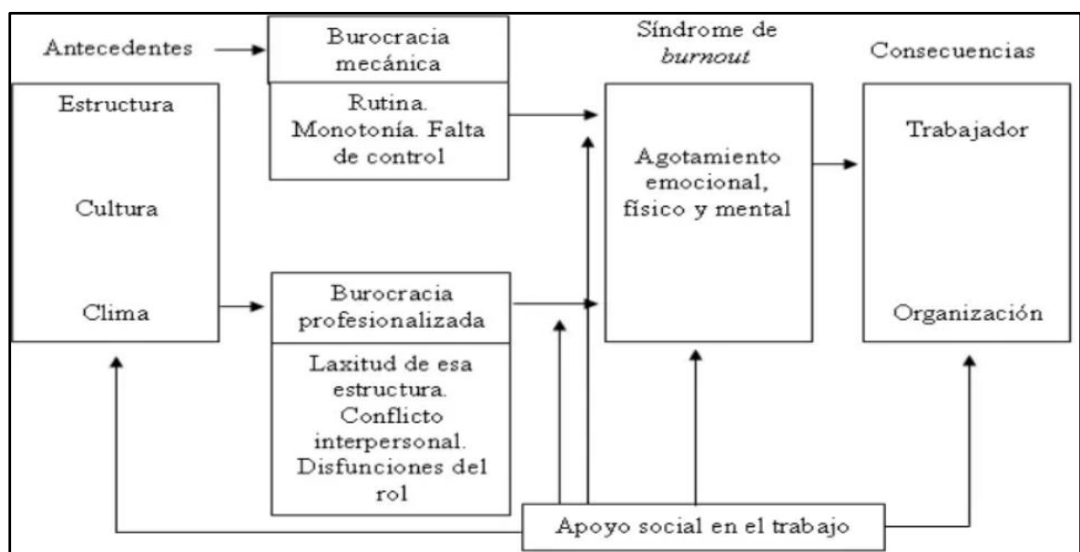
Antecedentes

Burocracia mecánica

Rutina. Monotonía. Falta de control

Síndrome de *burnout*

Consecuencias

Estructura

Cultura

Clima

Agotamiento emocional, físico y mental

Trabajador

Organización

Burocracia profesionalizada

Laxitud de esa estructura. Conflicto interpersonal. Disfunciones del rol

Apoyo social en el trabajo